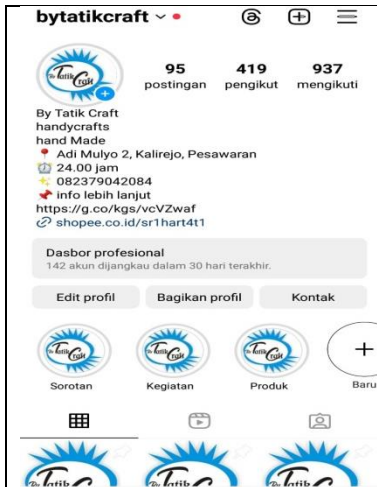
bytatikcraft

95 postingan
419 pengikut
937 mengikuti

By Tatik Craft
handycrafts
hand Made
📍 Adi Mulyo 2, Kalirejo, Pesawaran
⏰ 24.00 jam
✨ 082379042084
📌 info lebih lanjut
https://g.co/kgs/vcVZwaf
shopee.co.id/sr1hart4t1

Dasbor profesional
142 akun dijangkau dalam 30 hari terakhir.

Edit profil
Bagikan profil
Kontak

Sorotan
Kegiatan
Produk
Baru